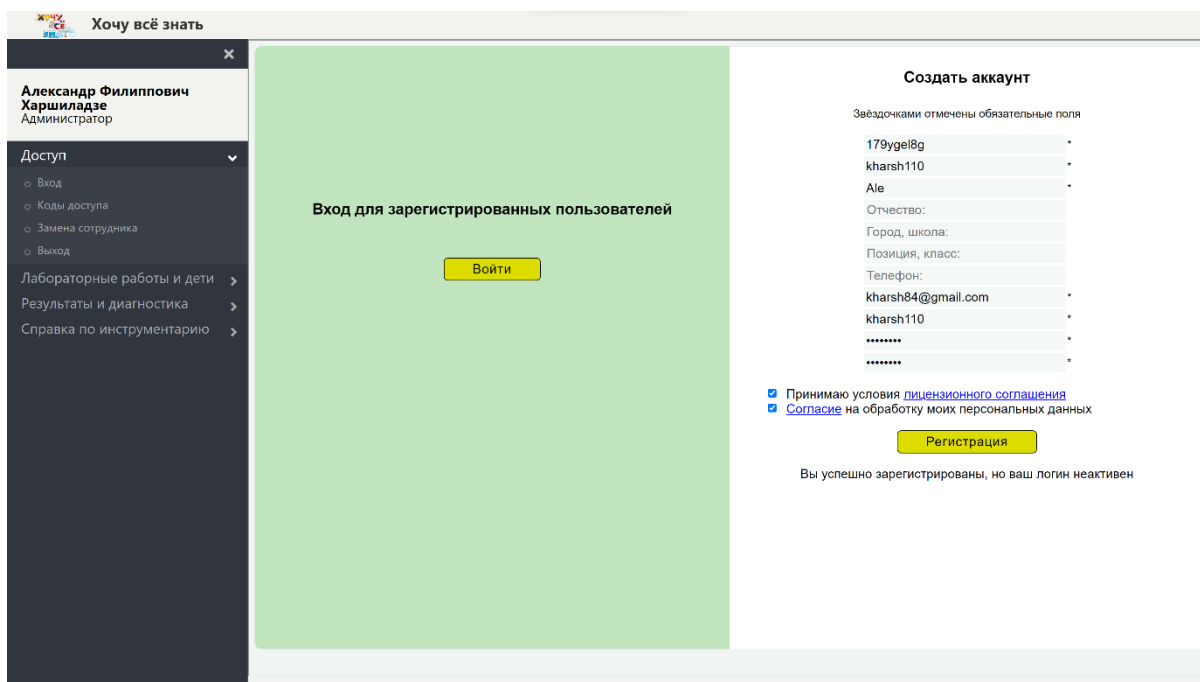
Хочу всё знать

Хочу всё знать

×

Александр Филиппович Харшиладзе
Администратор

Доступ

Вход
Коды доступа
Замена сотрудника
Выход

Лабораторные работы и дети
Результаты и диагностика
Справка по инструментарию

Вход для зарегистрированных пользователей

Войти

Создать аккаунт

Звёздочками отмечены обязательные поля

179ygel8g *
kharsh110 *
Ale *
Отчество:
Город, школа:
Позиция, класс:
Телефон:
kharsh84@gmail.com *
kharsh110 *
•••••••• *
•••••••• *

Принимаю условия лицензионного соглашения
Согласие на обработку моих персональных данных

Регистрация

Вы успешно зарегистрированы, но ваш логин неактивен